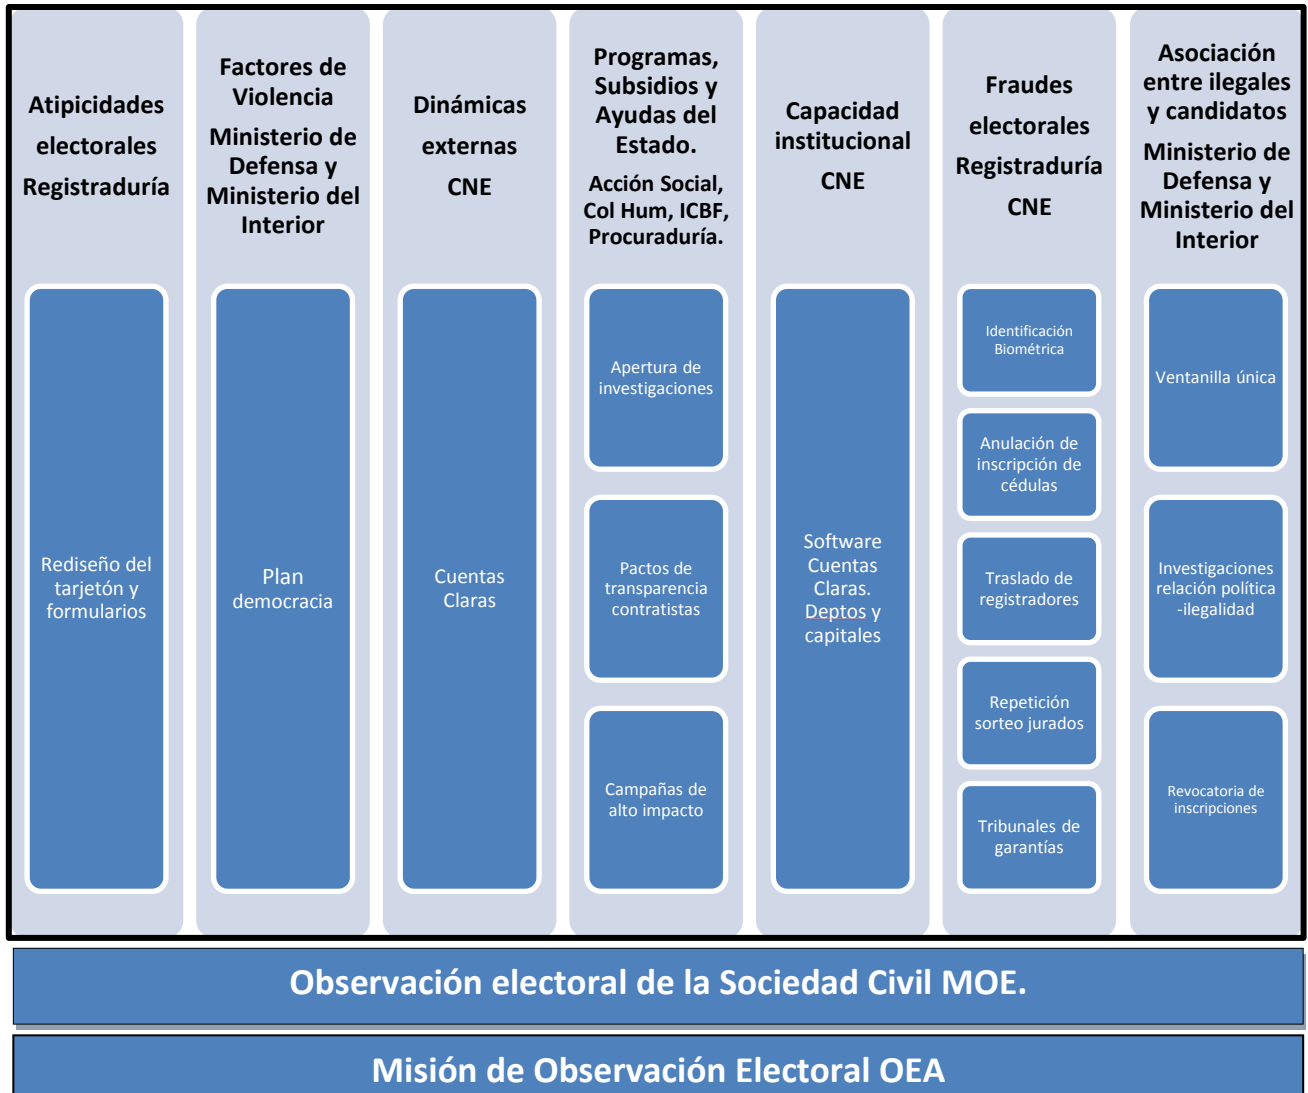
Atipicidades electorales Registraduría

Rediseño del tarjetón y formularios

Factores de Violencia Ministerio de Defensa y Ministerio del Interior

Plan democracia

Dinámicas externas CNE

Cuentas Claras

Programas, Subsidios y Ayudas del Estado. Acción Social, Col Hum, ICBF, Procuraduría.

Apertura de investigaciones

Pactos de transparencia contratistas

Campañas de alto impacto

Capacidad institucional CNE

Software Cuentas Claras. Deptos y capitales

Fraudes electorales Registraduría CNE

Identificación Biométrica

Anulación de inscripción de cédulas

Traslado de registradores

Repetición sorteo jurados

Tribunales de garantías

Asociación entre ilegales y candidatos Ministerio de Defensa y Ministerio del Interior

Ventanilla única

Investigaciones relación política -ilegalidad

Revocatoria de inscripciones

Observación electoral de la Sociedad Civil MOE.

Misión de Observación Electoral OEA